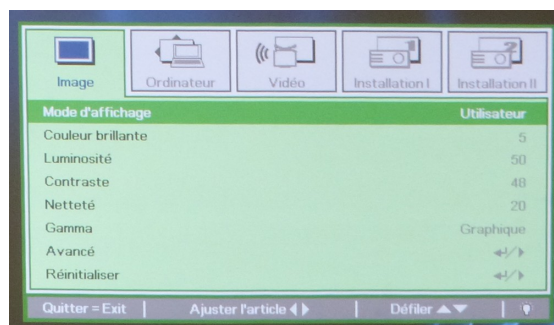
Image
Ordinateur
Vidéo
Installation I
Installation II

| Mode d'affichage | Utilisateur |
|---|---|
| Couleur brillante | 5 |
| Luminosité | 50 |
| Contraste | 48 |
| Netteté | 20 |
| Gamma | Graphique |
| Avancé | ↵/▶ |
| Réinitialiser | ↵/▶ |

Quitter = Exit | Ajuster l'article ◀ ▶ | Défiler ▲▼ |